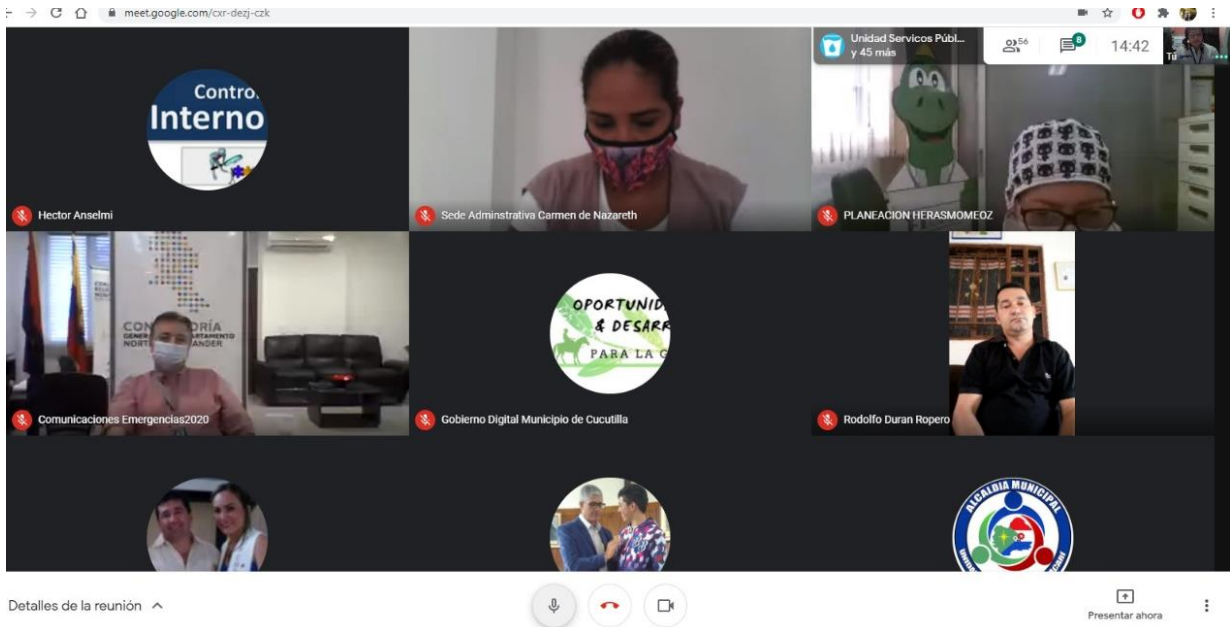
meet.google.com/cxr-dezj-czk

Unidad Servicos Públ... y 45 más

56

8

14:42

Tú

Contro
Interno

Hector Anselmi

Sede Adminstrativa Carmen de Nazareth

PLANEACION HERASMOMEOZ

CONTRALORÍA GENERAL DEL DEPARTAMENTO NORTE DE SANTANDER

Comunicaciones Emergencias2020

OPORTUNID
& DESARR
PARA LA C

Gobierno Digital Municipio de Cucutilla

Rodolfo Duran Ropero

ALCALDIA MUNICIPAL

Detalles de la reunión

Presentar ahora